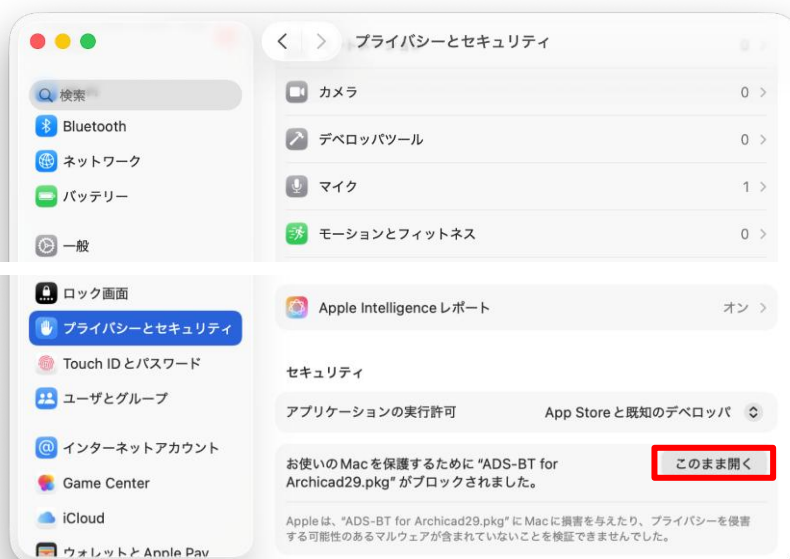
プライバシーとセキュリティ

検索
Bluetooth
ネットワーク
バッテリー
一般
ロック画面
プライバシーとセキュリティ
Touch IDとパスワード
ユーザとグループ
インターネットアカウント
Game Center
iCloud
ウォレットとApple Pay

カメラ 0
デベロッパツール 0
マイク 1
モーションとフィットネス 0

Apple Intelligence レポート オン

セキュリティ

アプリケーションの実行許可 App Store と既知のデベロッパ

お使いのMacを保護するために "ADS-BT for Archicad29.pkg" がブロックされました。
このまま開く

Appleは、"ADS-BT for Archicad29.pkg" にMacに損害を与えたり、プライバシーを侵害する可能性のあるマルウェアが含まれていないことを検証できませんでした。